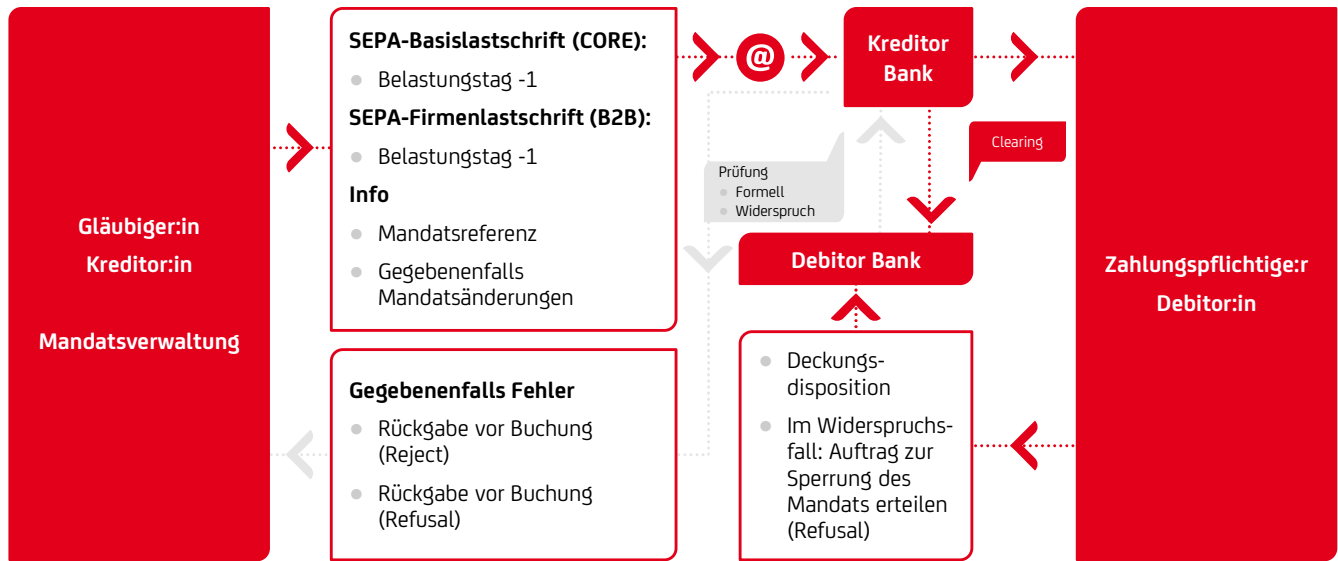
Gläubiger:in
Kreditor:in

Mandatsverwaltung

SEPA-Basislastschrift (CORE):

- Belastungstag -1

SEPA-Firmenlastschrift (B2B):

- Belastungstag -1

Info

- Mandatsreferenz
- Gegebenenfalls Mandatsänderungen

@

Kreditor Bank

Prüfung
- Formell
- Widerspruch

Clearing

Debitor Bank

Zahlungspflichtige:r
Debitor:in

Gegebenenfalls Fehler

- Rückgabe vor Buchung (Reject)
- Rückgabe vor Buchung (Refusal)

- Deckungsdisposition
- Im Widerspruchsfall: Auftrag zur Sperrung des Mandats erteilen (Refusal)